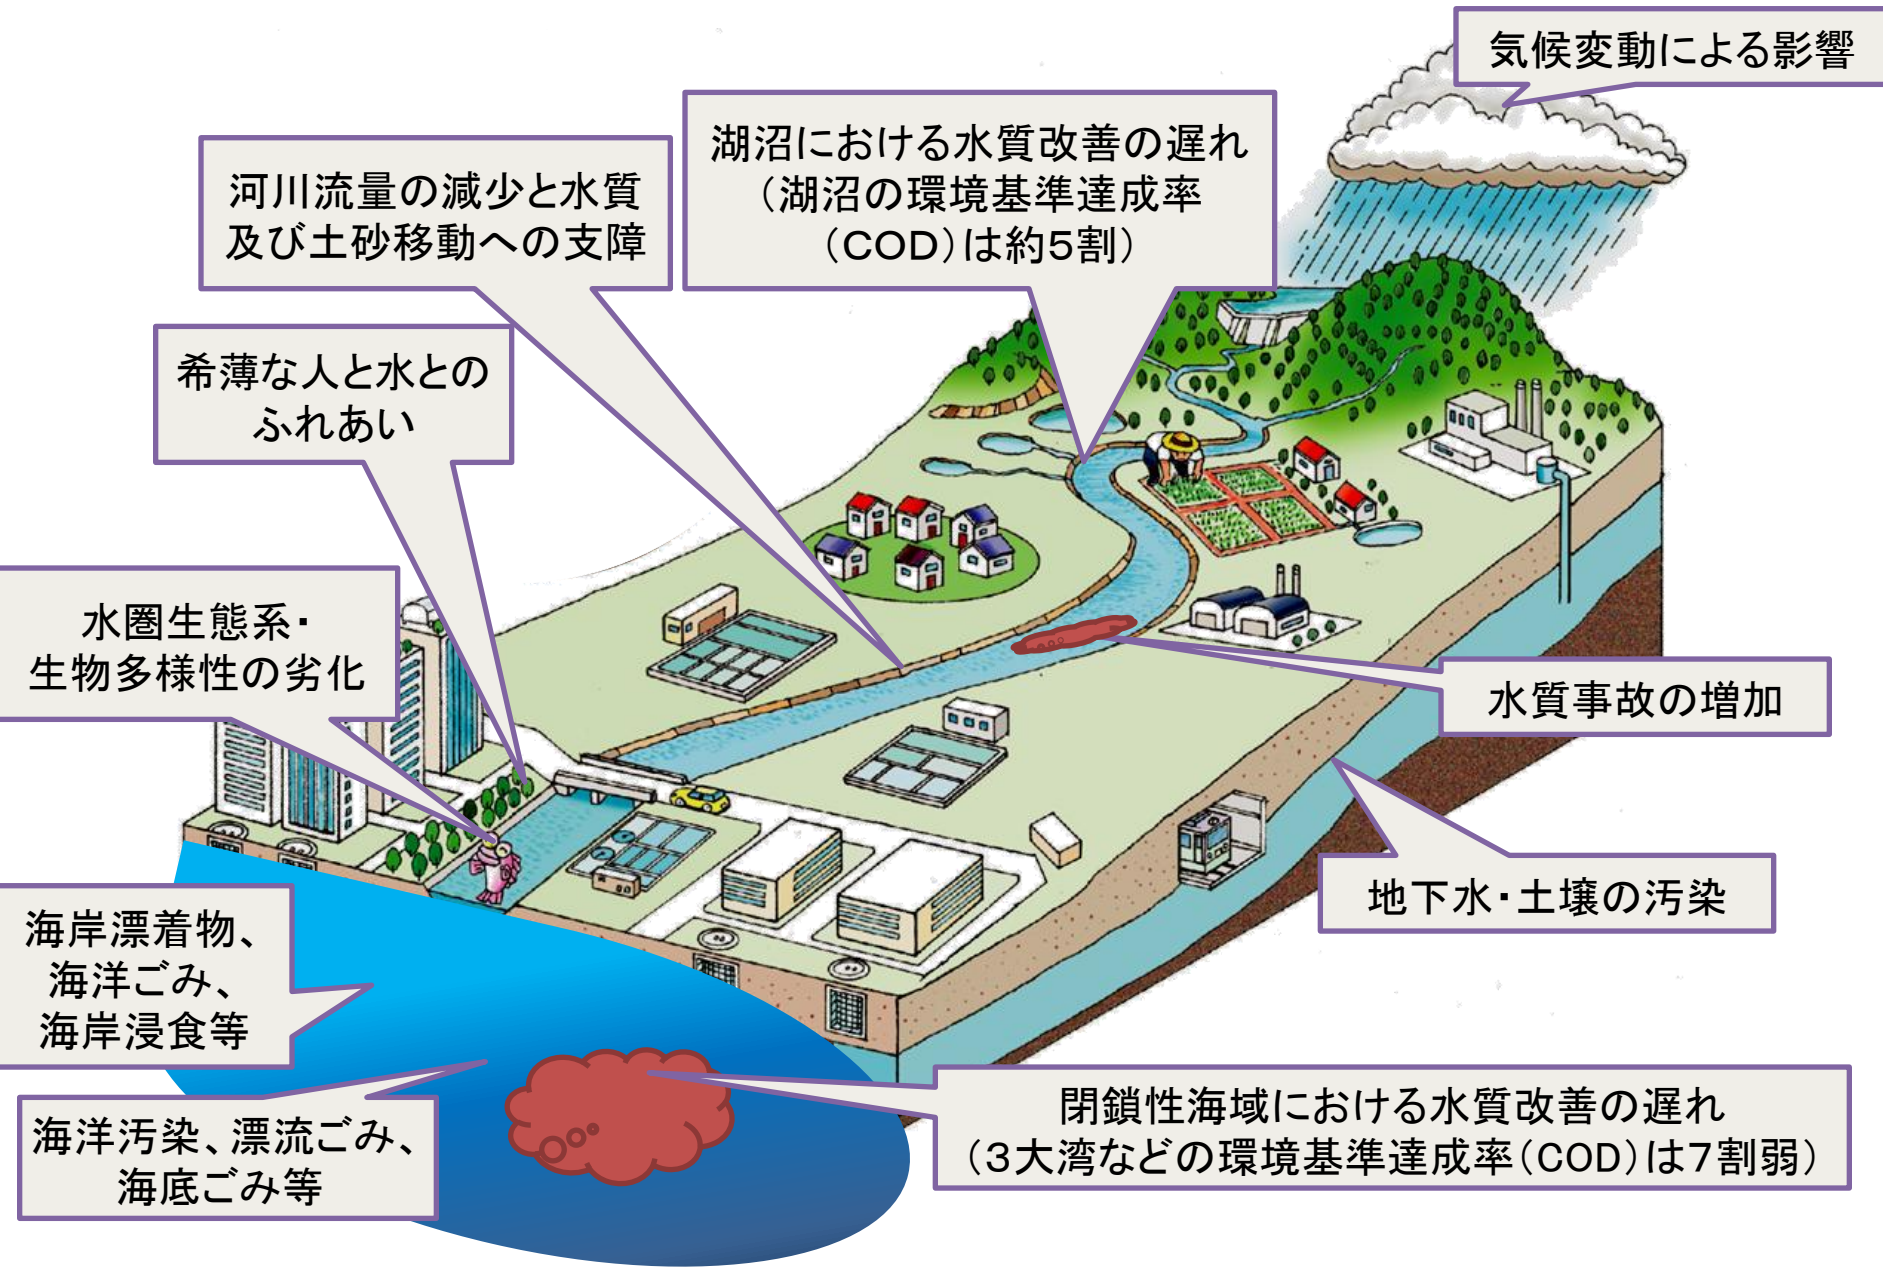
気候変動による影響

湖沼における水質改善の遅れ
（湖沼の環境基準達成率（COD）は約5割）

河川流量の減少と水質及び土砂移動への支障

希薄な人と水とのふれあい

水圏生態系・生物多様性の劣化

水質事故の増加

地下水・土壌の汚染

海岸漂着物、海洋ごみ、海岸浸食等

海洋汚染、漂流ごみ、海底ごみ等

閉鎖性海域における水質改善の遅れ
（3大湾などの環境基準達成率（COD）は7割弱）